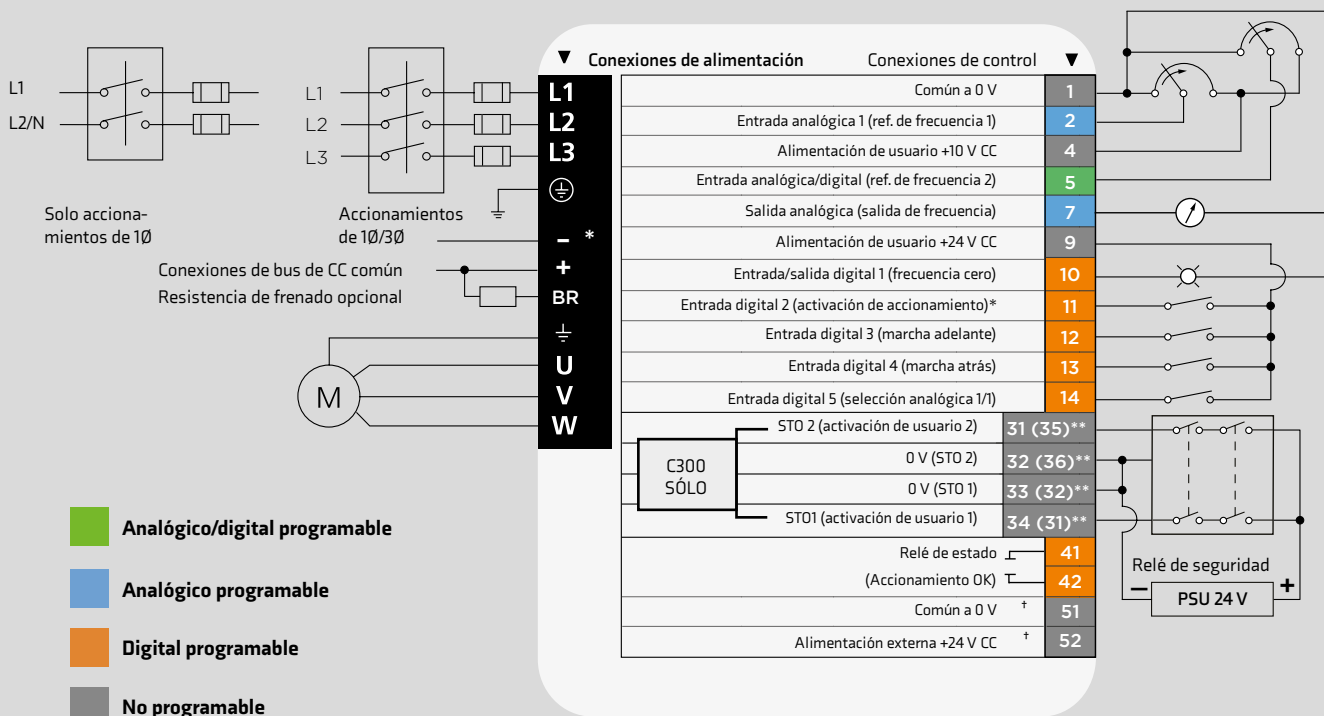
L1
L2/N

Solo accionamientos de 1Ø

L1
L2
L3

Accionamientos de 1Ø/3Ø

Conexiones de bus de CC común
Resistencia de frenado opcional

M

▼ Conexiones de alimentación

L1
L2
L3
–*
+
BR
U
V
W

Conexiones de control ▼

| Común a 0 V | 1 |
|---|---|
| Entrada analógica 1 (ref. de frecuencia 1) | 2 |
| Alimentación de usuario +10 V CC | 4 |
| Entrada analógica/digital (ref. de frecuencia 2) | 5 |
| Salida analógica (salida de frecuencia) | 7 |
| Alimentación de usuario +24 V CC | 9 |
| Entrada/salida digital 1 (frecuencia cero) | 10 |
| Entrada digital 2 (activación de accionamiento)* | 11 |
| Entrada digital 3 (marcha adelante) | 12 |
| Entrada digital 4 (marcha atrás) | 13 |
| Entrada digital 5 (selección analógica 1/1) | 14 |
| STO 2 (activación de usuario 2) | 31 (35)** |
| 0 V (STO 2) | 32 (36)** |
| 0 V (STO 1) | 33 (32)** |
| STO1 (activación de usuario 1) | 34 (31)** |
| Relé de estado | 41 |
| (Accionamiento OK) | 42 |
| Común a 0 V † | 51 |
| Alimentación externa +24 V CC † | 52 |

C300 SÓLO

Relé de seguridad
– PSU 24 V +

Analógico/digital programable
Analógico programable
Digital programable
No programable